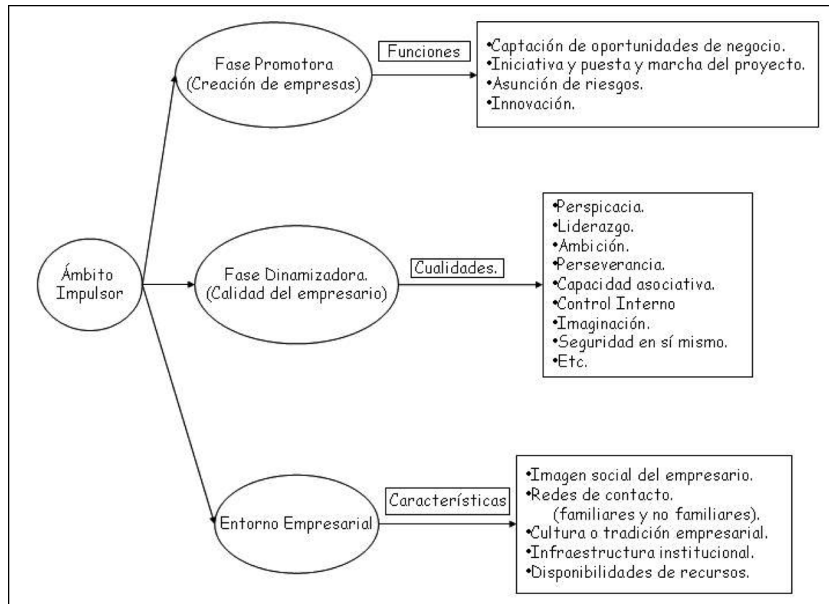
Ámbito Impulsor

Fase Promotora (Creación de empresas)

Funciones

•Captación de oportunidades de negocio.
•Iniciativa y puesta y marcha del proyecto.
•Asunción de riesgos.
•Innovación.

Fase Dinamizadora. (Calidad del empresario)

Cualidades.

•Perspicacia.
•Liderazgo.
•Ambición.
•Perseverancia.
•Capacidad asociativa.
•Control Interno
•Imaginación.
•Seguridad en sí mismo.
•Etc.

Entorno Empresarial

Características

•Imagen social del empresario.
•Redes de contacto. (familiares y no familiares).
•Cultura o tradición empresarial.
•Infraestructura institucional.
•Disponibilidades de recursos.